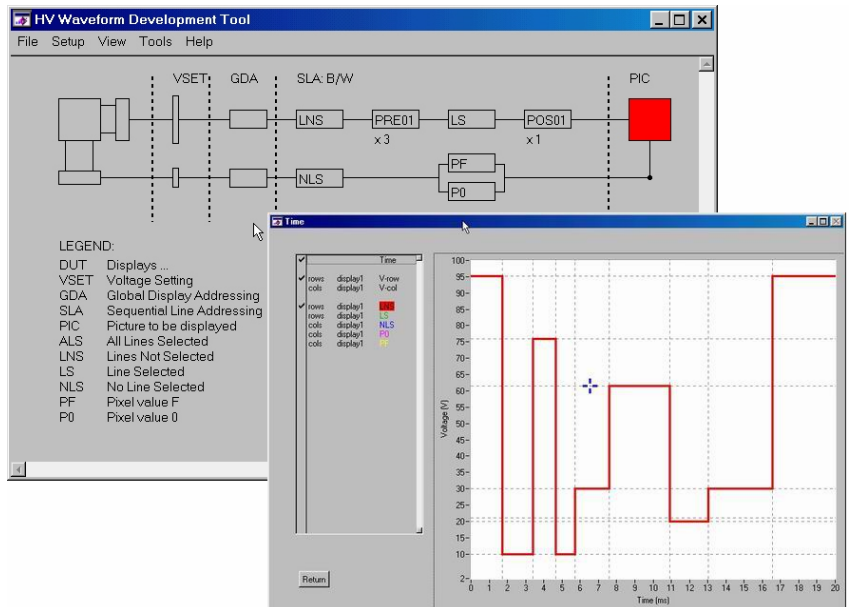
HV Waveform Development Tool

File Setup View Tools Help

VSET GDA SLA: B/W PIC

LNS PRE01 LS POS01
x 3 x 1

NLS PF
P0

LEGEND:

DUT Displays ...
VSET Voltage Setting
GDA Global Display Addressing
SLA Sequential Line Addressing
PIC Picture to be displayed
ALS All Lines Selected
LNS Lines Not Selected
LS Line Selected
NLS No Line Selected
PF Pixel value F
P0 Pixel value 0

Time

| | | | Time |
|---|---|---|---|
| ✔ | rows | display1 | V-row |
| | cols | display1 | V-col |
| ✔ | rows | display1 | LNS |
| | rows | display1 | LS |
| | cols | display1 | NLS |
| | cols | display1 | P0 |
| | cols | display1 | PF |

Return

100 95 90 85 80 75 70 65 60 55 50 45 40 35 30 25 20 15 10 5 2

Voltage (V)

0 1 2 3 4 5 6 7 8 9 10 11 12 13 14 15 16 17 18 19 20

Time (ms)